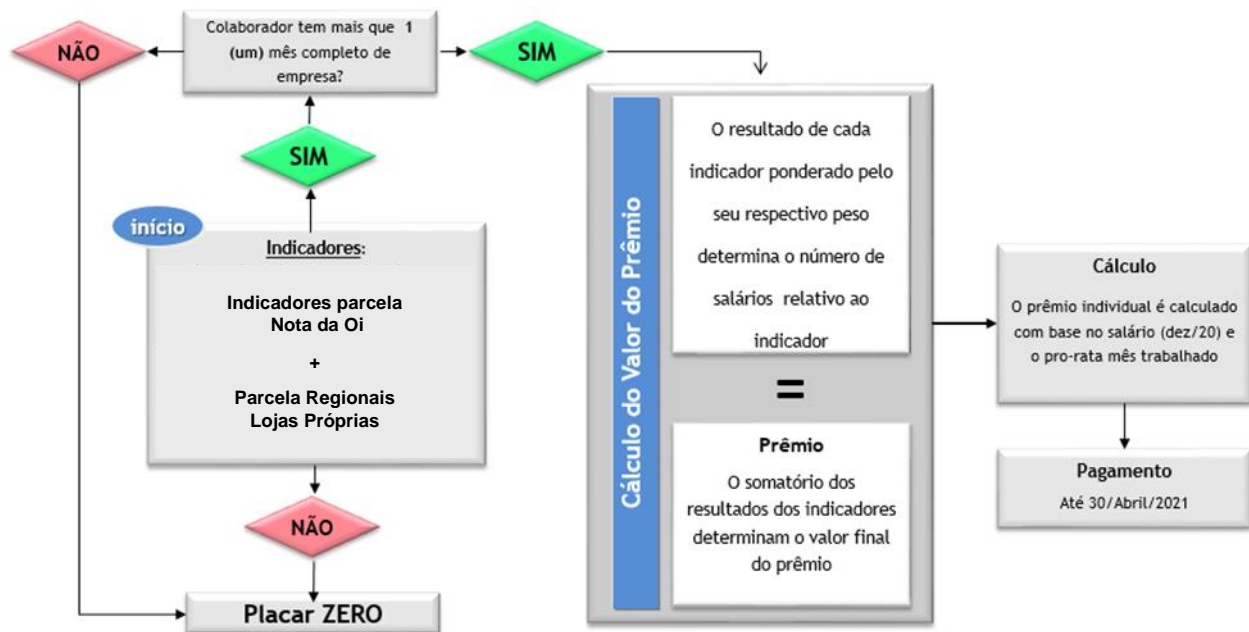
NÃO

Colaborador tem mais que 1 (um) mês completo de empresa?

SIM

SIM

início

Indicadores:

Indicadores parcela Nota da Oi

+

Parcela Regionais Lojas Próprias

NÃO

Placar ZERO

Cálculo do Valor do Prêmio

O resultado de cada indicador ponderado pelo seu respectivo peso determina o número de salários relativo ao indicador

=

Prêmio

O somatório dos resultados dos indicadores determinam o valor final do prêmio

Cálculo

O prêmio individual é calculado com base no salário (dez/20) e o pro-rata mês trabalhado

Pagamento

Até 30/Abril/2021